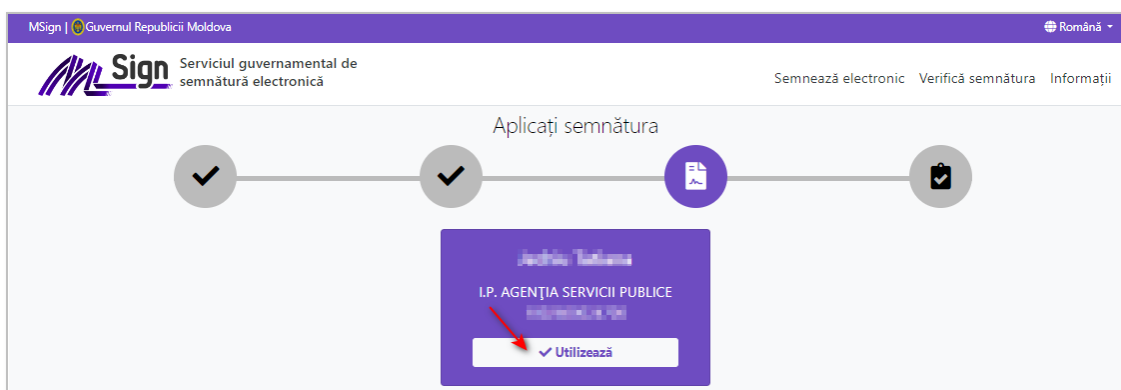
MSign | Guvernul Republicii Moldova

Română

Sign

Serviciul guvernamental de semnătură electronică

Semnează electronic Verifică semnătura Informații

Aplicați semnătura

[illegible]

I.P. AGENŢIA SERVICII PUBLICE

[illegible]

Utilizează